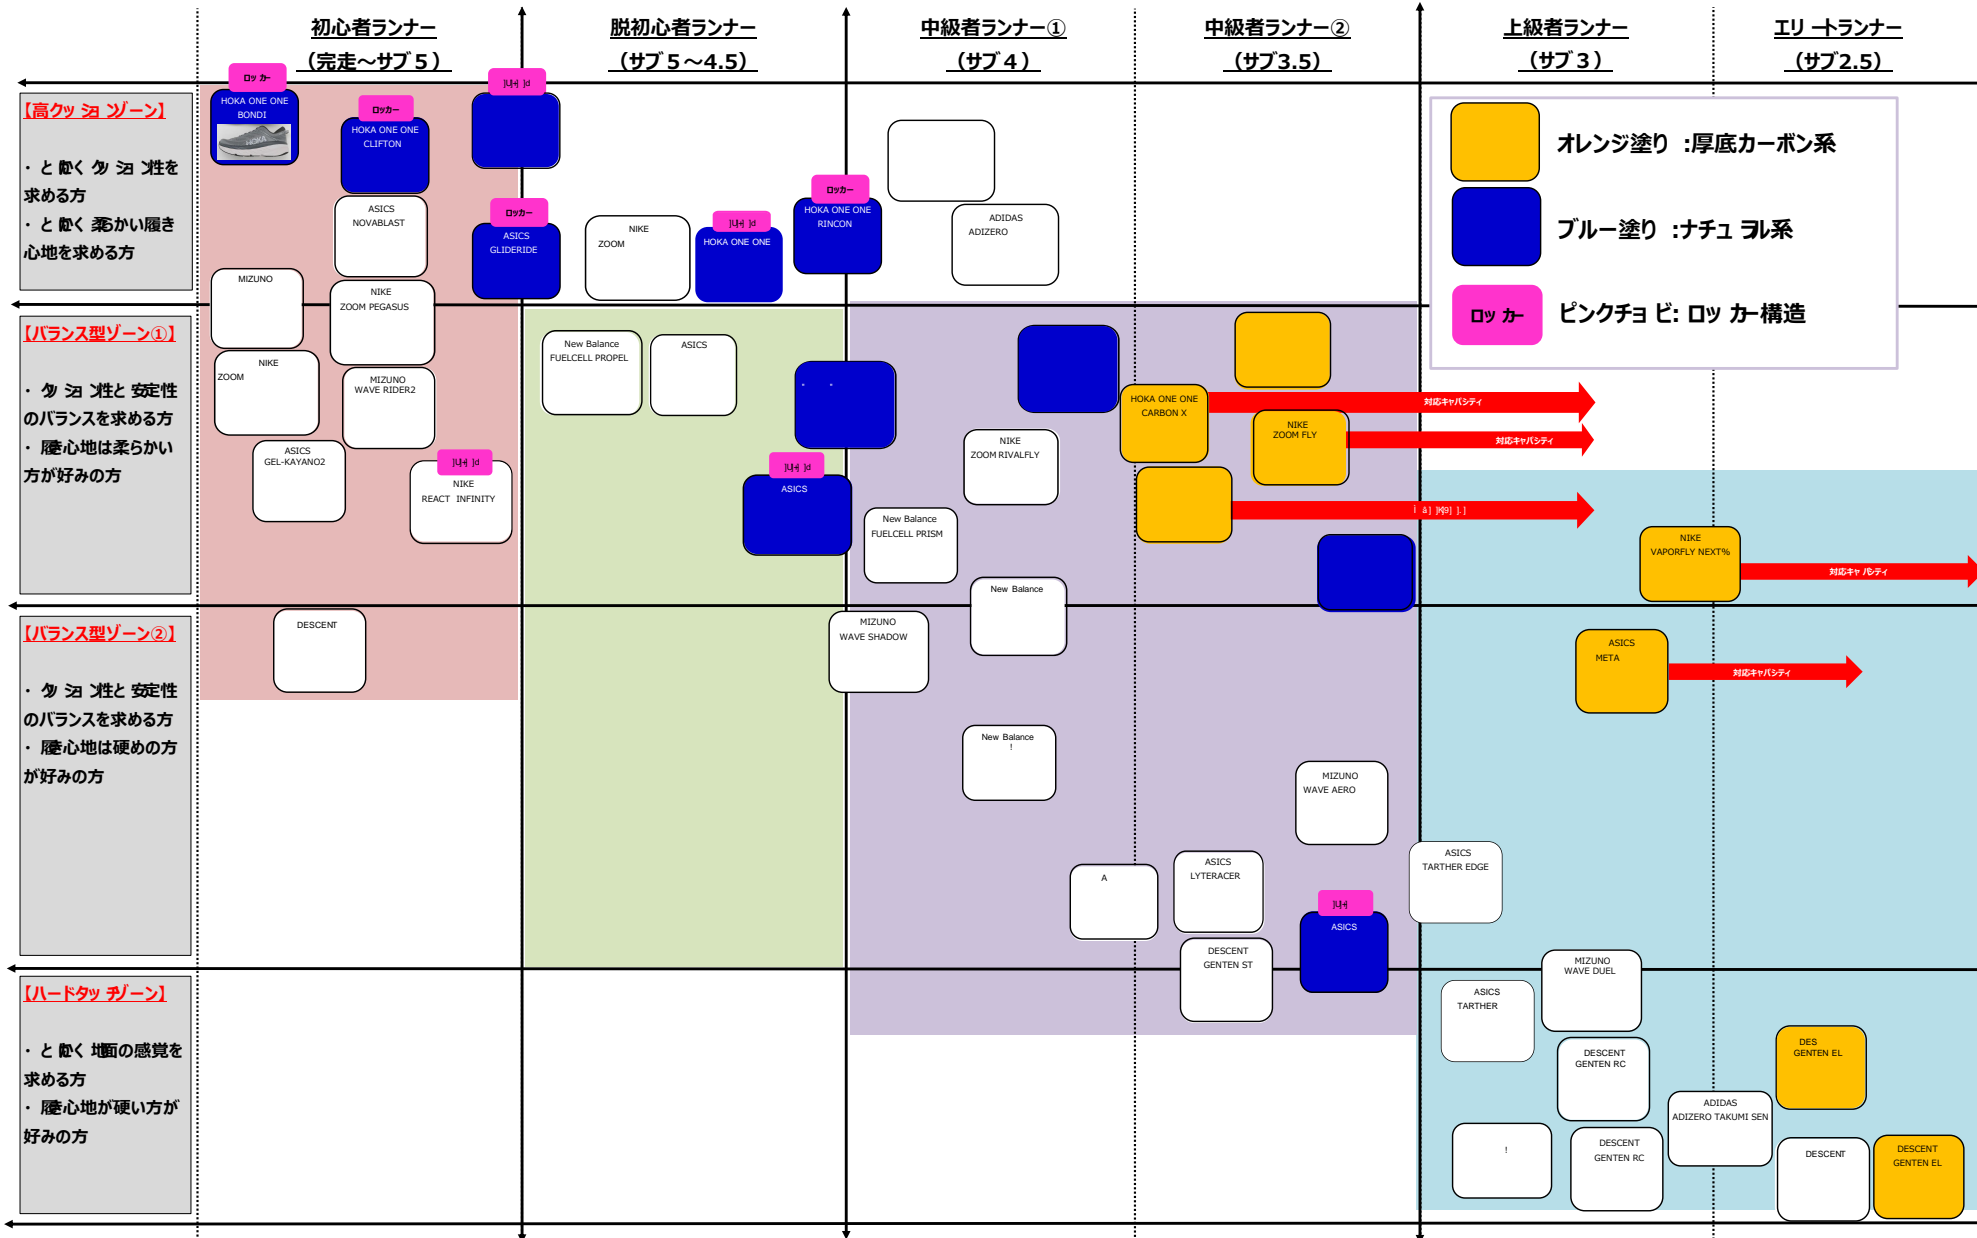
初心者ランナー
(完走～サブ5)

脱初心者ランナー
(サブ5～4.5)

中級者ランナー①
(サブ4)

中級者ランナー②
(サブ3.5)

上級者ランナー
(サブ3)

エリ ートランナー
(サブ2.5)

オレンジ塗り :厚底カーボン系

ブルー塗り :ナチュ ラル系

ロッ カー

ピンクチョ ビ: ロッ カー構造

【高クッ ショ ンゾーン】

・と にかく クッ ショ ン性を求める方
・と にかく 柔らかい履き心地を求める方

【バランス型ゾーン①】

・クッ ショ ン性と 安定性のバランスを求める方
・履き心地は柔らかい方が好みの方

【バランス型ゾーン②】

・クッ ショ ン性と 安定性のバランスを求める方
・履き心地は硬めの方が好みの方

【ハードタッ チゾーン】

・と にかく 地面の感覚を求める方
・履き心地が硬い方が好みの方

ロッ カー
HOKA ONE ONE BONDI

ロッカー
HOKA ONE ONE CLIFTON

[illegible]

ASICS NOVABLAST

ロッカー
ASICS GLIDERIDE

MIZUNO

NIKE ZOOM PEGASUS

NIKE ZOOM

MIZUNO WAVE RIDER2

ASICS GEL-KAYANO2

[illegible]
NIKE REACT INFINITY

DESCENT

NIKE ZOOM

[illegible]
HOKA ONE ONE

ロッカー
HOKA ONE ONE RINCON

ADIDAS ADIZERO

New Balance FUELCELL PROPEL

ASICS

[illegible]
ASICS

HOKA ONE ONE CARBON X

対応キャパシティ

NIKE ZOOM FLY

対応キャパシティ

NIKE ZOOM RIVALFLY

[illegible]

New Balance FUELCELL PRISM

NIKE VAPORFLY NEXT%

対応キャ パシティ

New Balance

MIZUNO WAVE SHADOW

ASICS META

対応キャパシティ

New Balance
!

MIZUNO WAVE AERO

ASICS TARTHER EDGE

A

ASICS LYTERACER

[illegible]
ASICS

DESCENT GENTEN ST

MIZUNO WAVE DUEL

ASICS TARTHER

DESCENT GENTEN RC

DES GENTEN EL

ADIDAS ADIZERO TAKUMI SEN

!

DESCENT GENTEN RC

DESCENT

DESCENT GENTEN EL